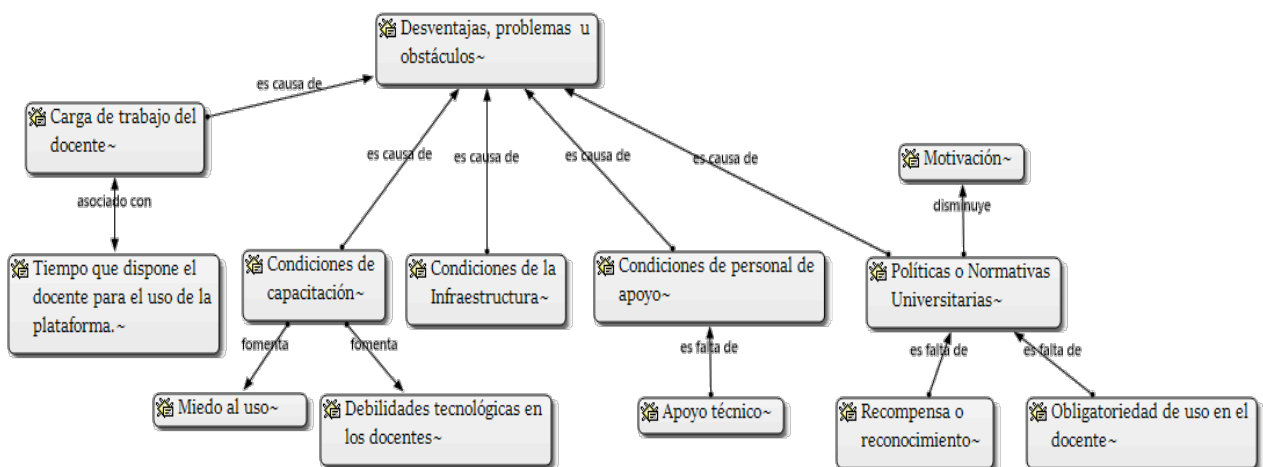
Desventajas, problemas u obstáculos~

es causa de

Carga de trabajo del docente~

asociado con

Tiempo que dispone el docente para el uso de la plataforma.~

es causa de

es causa de

es causa de

es causa de

Motivación~

disminuye

Condiciones de capacitación~

Condiciones de la Infraestructura~

Condiciones de personal de apoyo~

Políticas o Normativas Universitarias~

fomenta

fomenta

es falta de

es falta de

es falta de

Miedo al uso~

Debilidades tecnológicas en los docentes~

Apoyo técnico~

Recompensa o reconocimiento~

Obligatoriedad de uso en el docente~